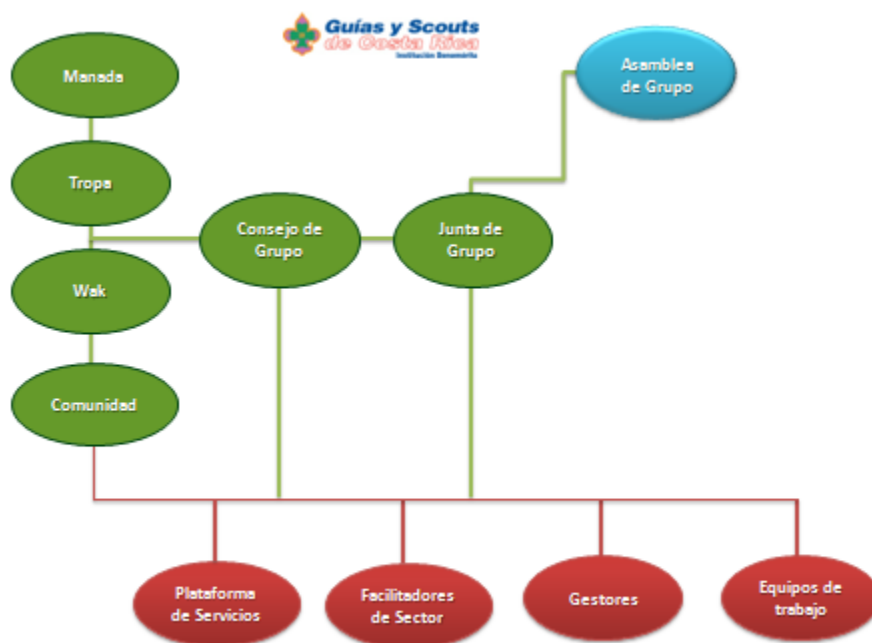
Guías y Scouts de Costa Rica
Institución Benemérita

Manada

Tropa

Wak

Comunidad

Consejo de Grupo

Junta de Grupo

Asamblea de Grupo

Plataforma de Servicios

Facilitadores de Sector

Gestores

Equipos de trabajo